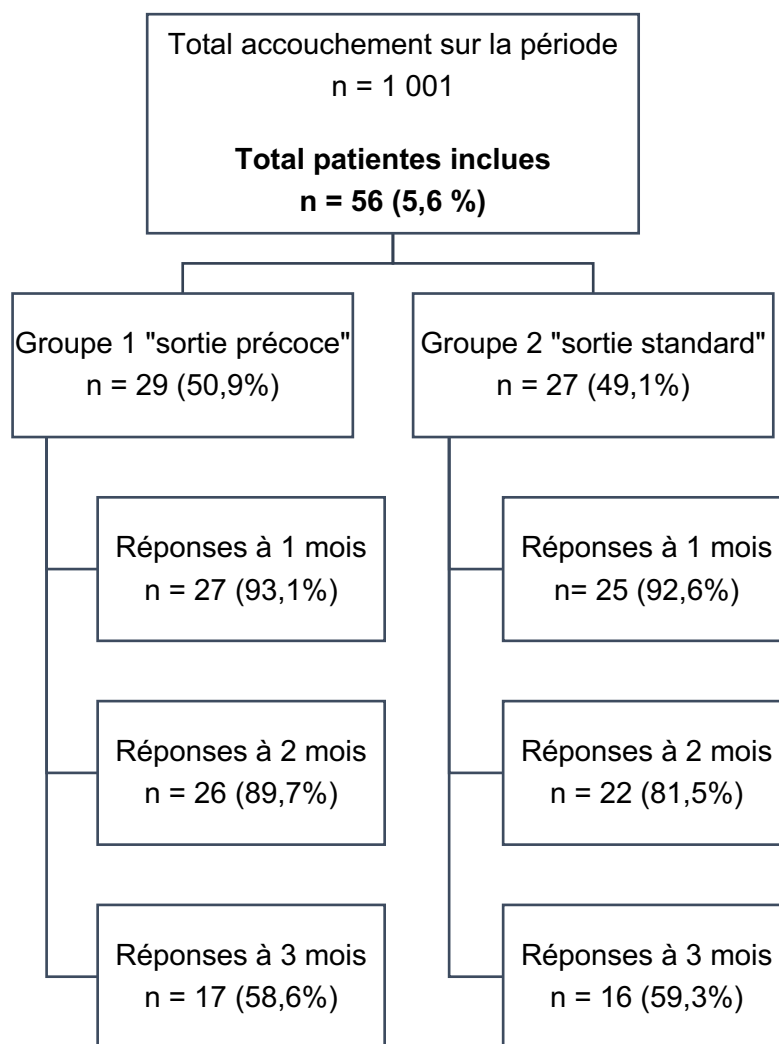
Total accouchement sur la période
n = 1 001

**Total patientes inclues**
**n = 56 (5,6 %)**

Groupe 1 "sortie précoce"
n = 29 (50,9%)

Réponses à 1 mois
n = 27 (93,1%)

Réponses à 2 mois
n = 26 (89,7%)

Réponses à 3 mois
n = 17 (58,6%)

Groupe 2 "sortie standard"
n = 27 (49,1%)

Réponses à 1 mois
n= 25 (92,6%)

Réponses à 2 mois
n = 22 (81,5%)

Réponses à 3 mois
n = 16 (59,3%)